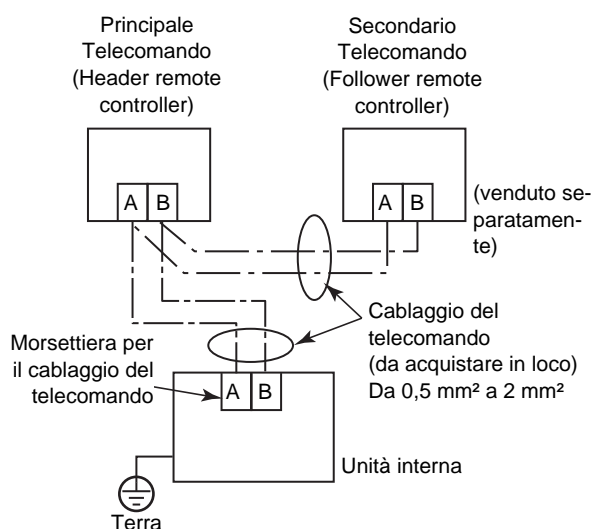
Principale Telecomando (Header remote controller)

Secondario Telecomando (Follower remote controller)

A B

A B

(venduto separatamente)

Cablaggio del telecomando (da acquistare in loco) Da 0,5 mm² a 2 mm²

Morsettiera per il cablaggio del telecomando

A B

Unità interna

Terra